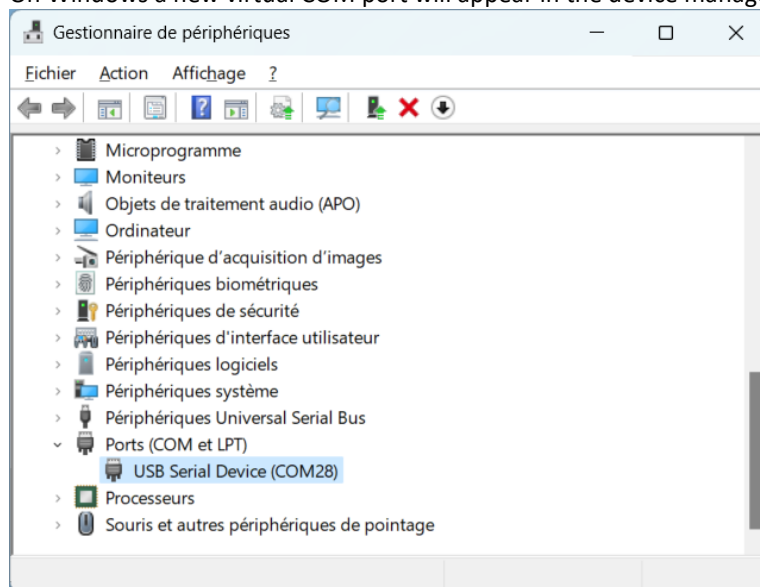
On Windows a new virtual COM port will appear in the device manag

Gestionnaire de périphériques

Fichier Action Affichage ?

Microprogramme
Moniteurs
Objets de traitement audio (APO)
Ordinateur
Périphérique d'acquisition d'images
Périphériques biométriques
Périphériques de sécurité
Périphériques d'interface utilisateur
Périphériques logiciels
Périphériques système
Périphériques Universal Serial Bus
Ports (COM et LPT)
USB Serial Device (COM28)
Processeurs
Souris et autres périphériques de pointage